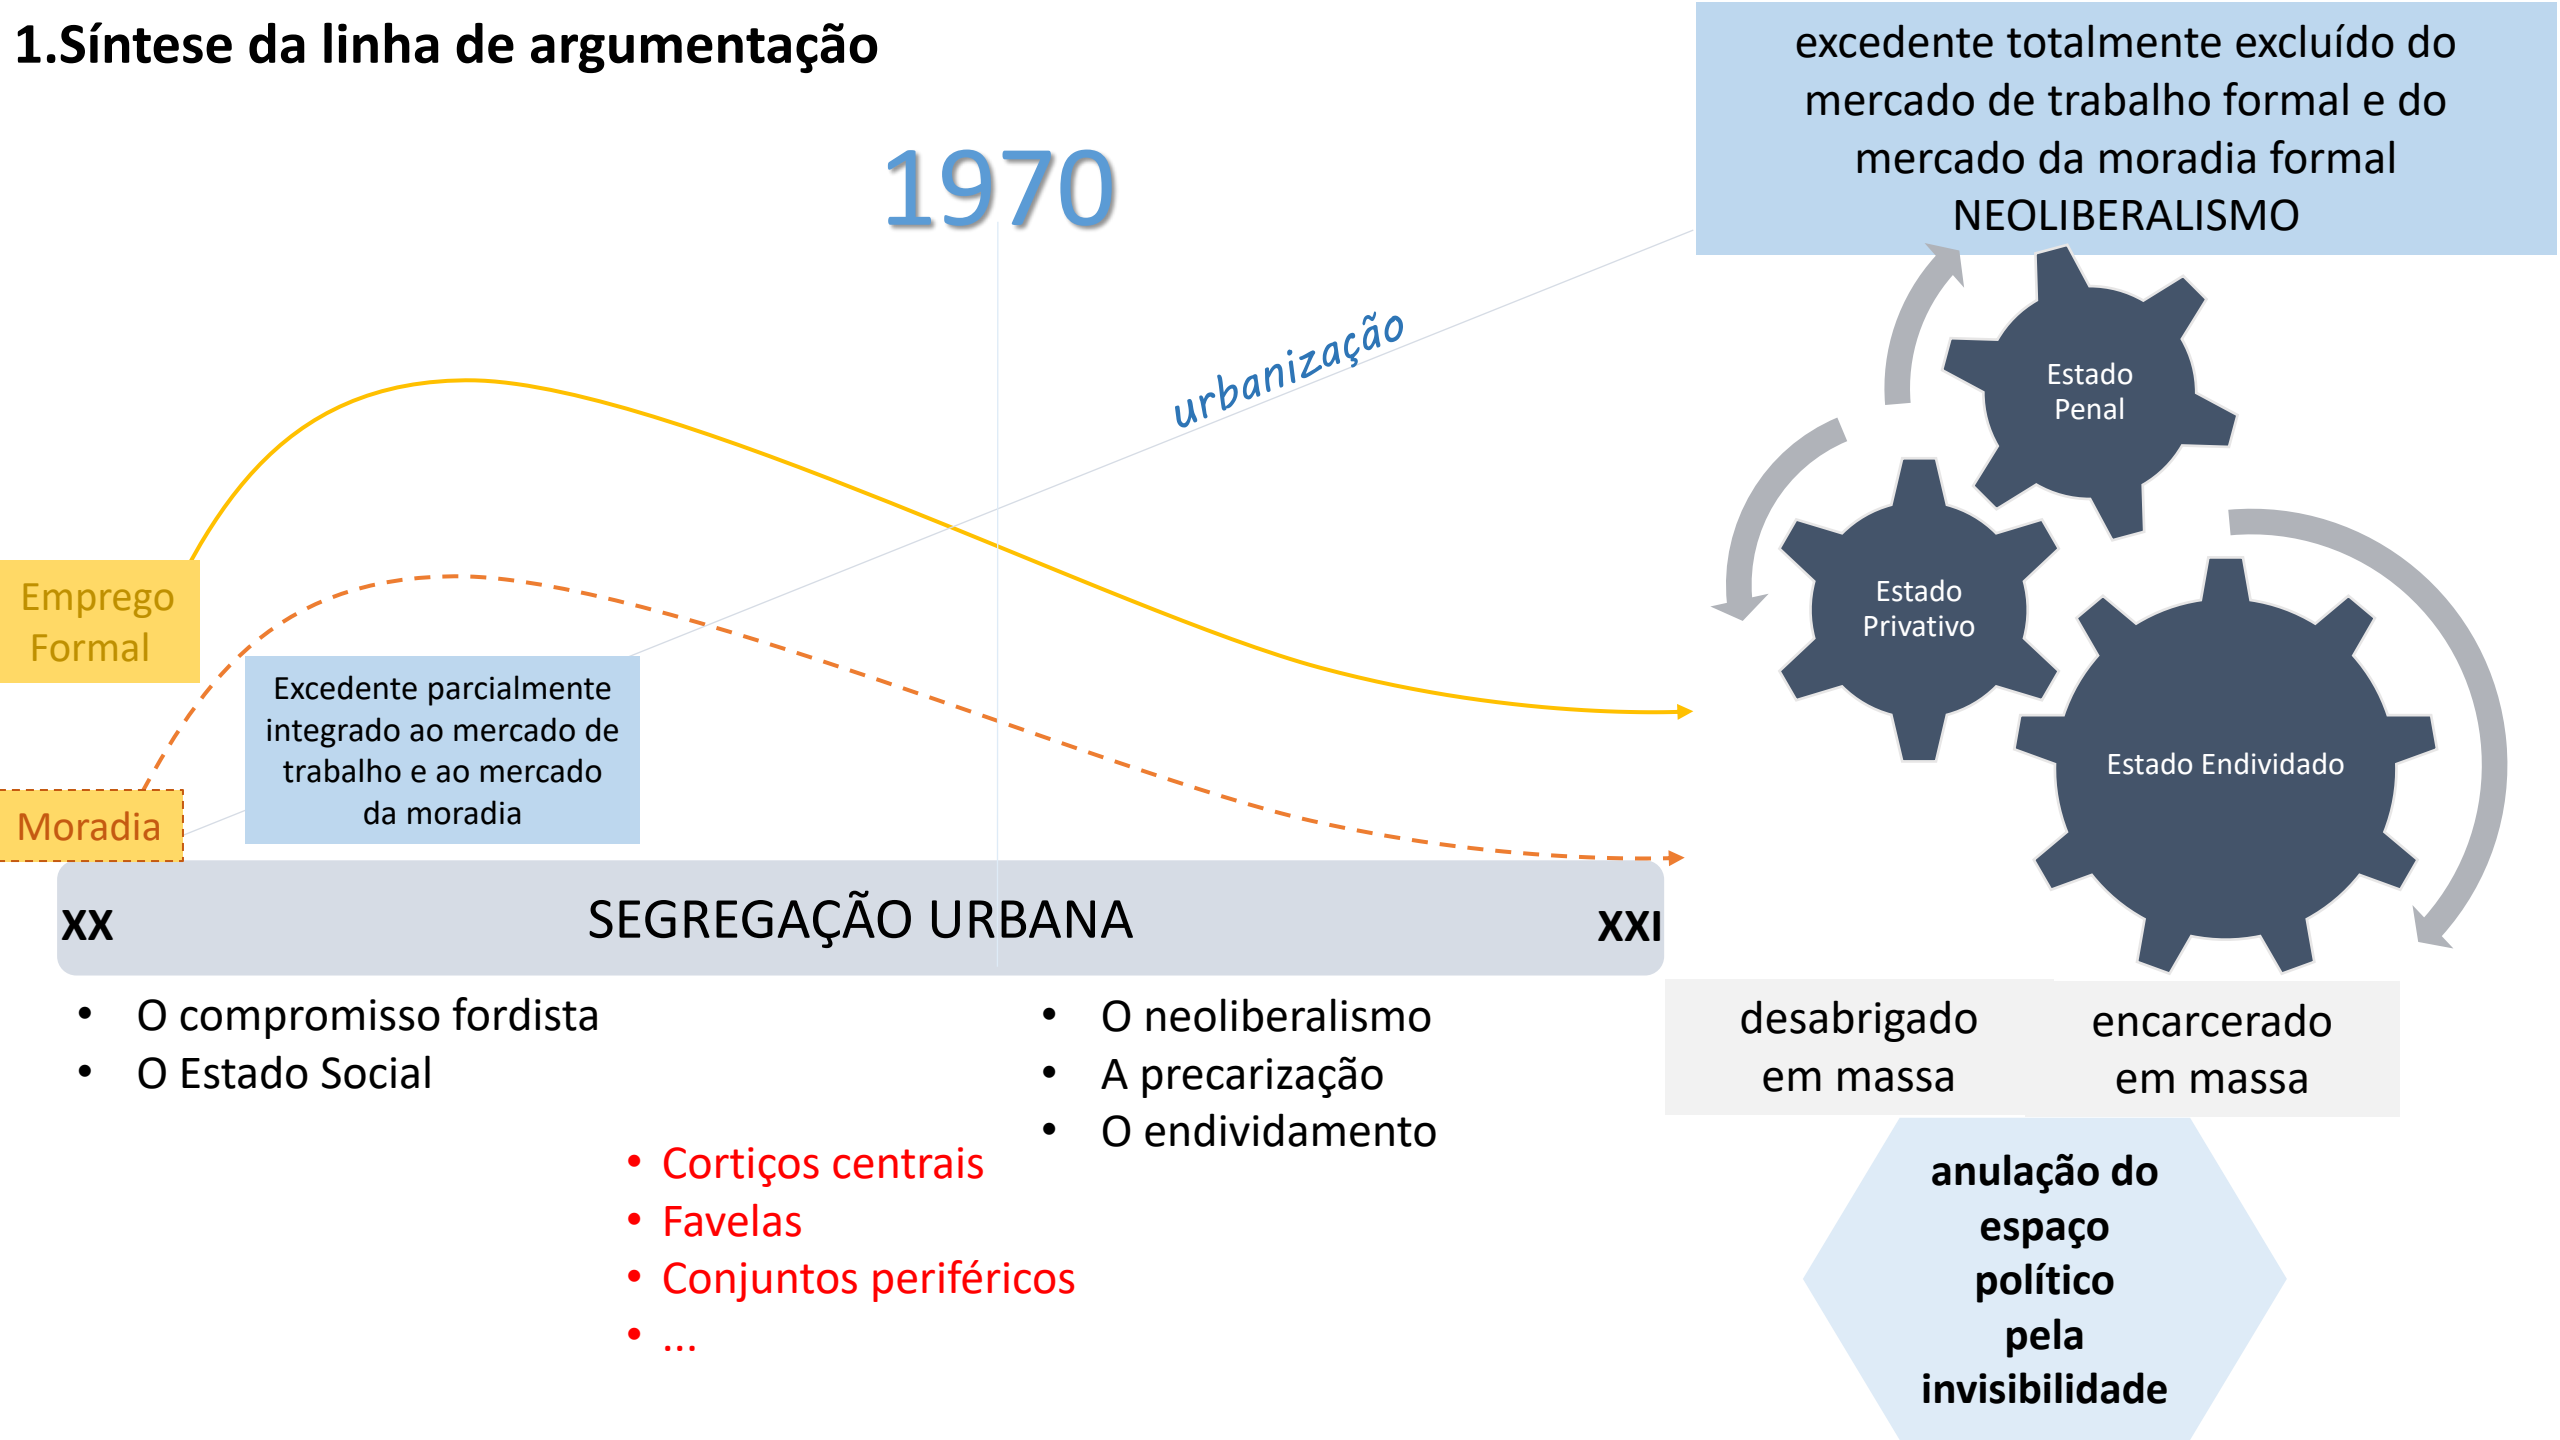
1.Síntese da linha de argumentação

1970

excedente totalmente excluído do mercado de trabalho formal e do mercado da moradia formal NEOLIBERALISMO

urbanização

Estado Penal

Estado Privativo

Estado Endividado

Emprego Formal

Moradia

Excedente parcialmente integrado ao mercado de trabalho e ao mercado da moradia

XX

SEGREGAÇÃO URBANA

XXI

- O compromisso fordista
- O Estado Social

- O neoliberalismo
- A precarização
- O endividamento

- Cortiços centrais
- Favelas
- Conjuntos periféricos
- ...

desabrigado em massa

encarcerado em massa

anulação do espaço político pela invisibilidade